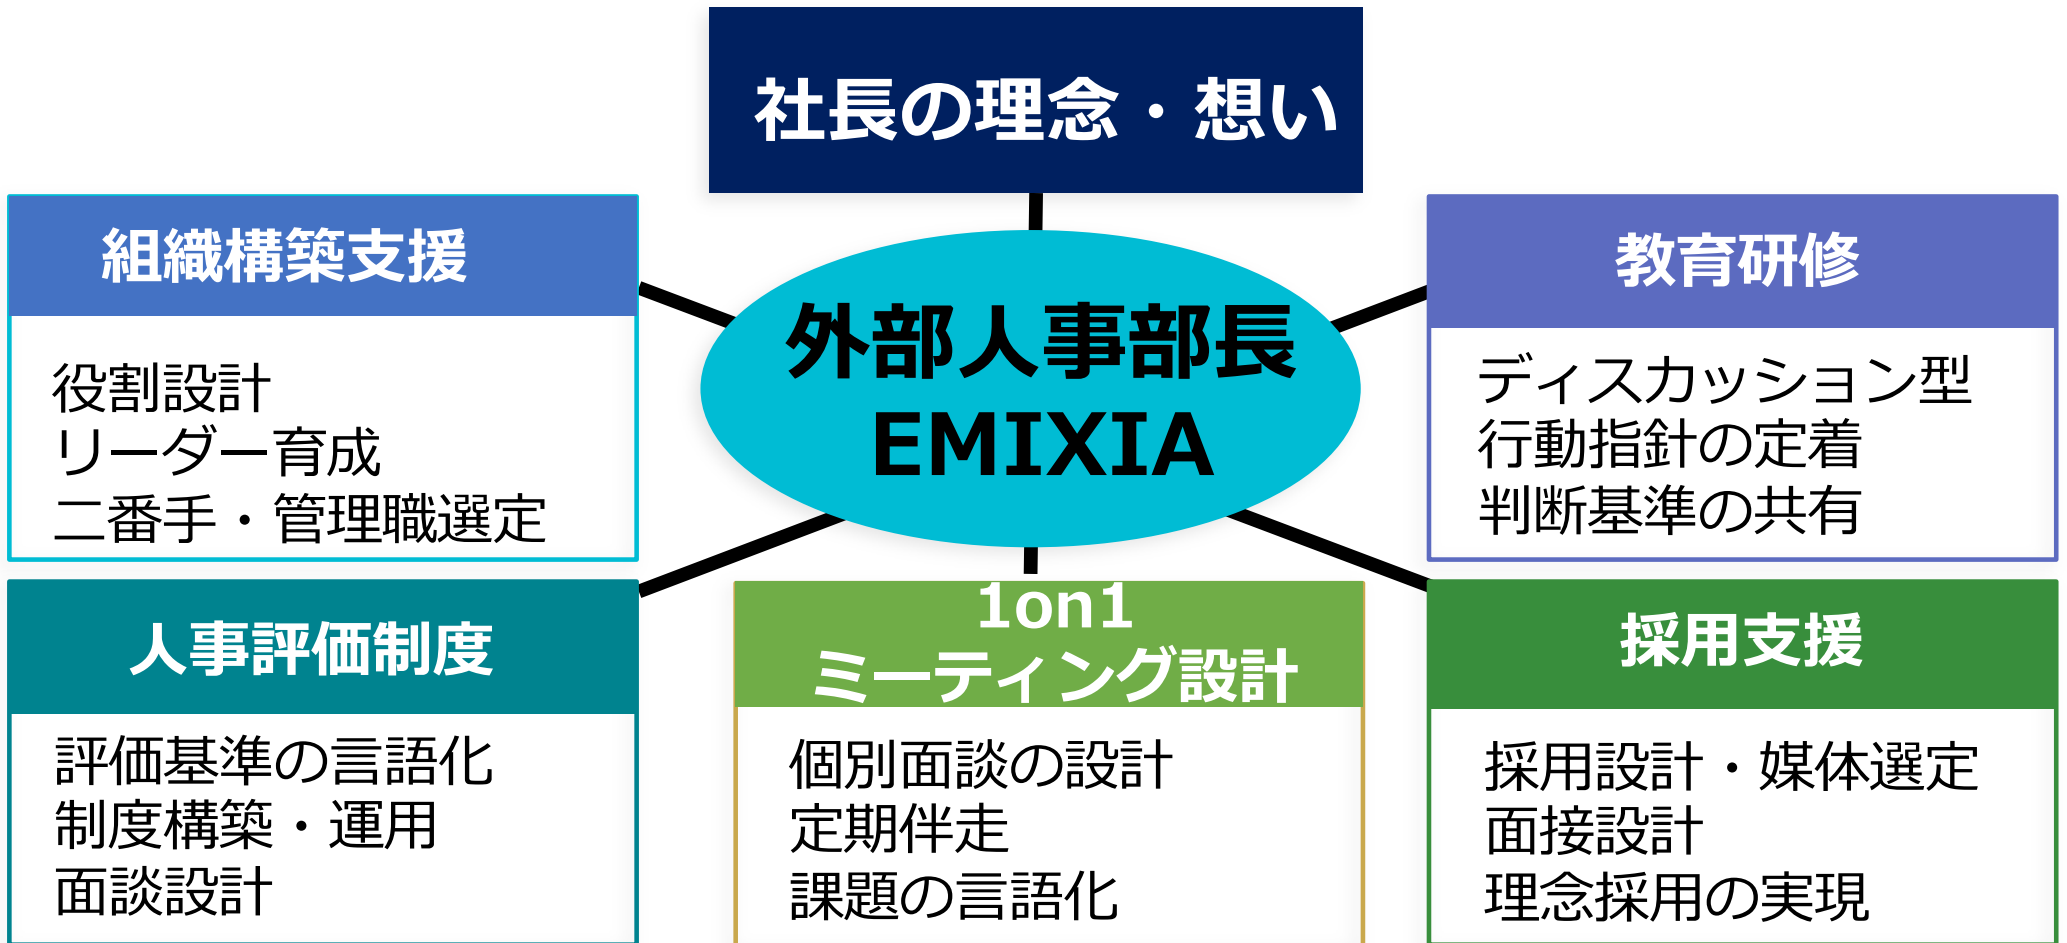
社長の理念・想い

組織構築支援

役割設計
リーダー育成
二番手・管理職選定

外部人事部長
EMIXIA

教育研修

ディスカッション型
行動指針の定着
判断基準の共有

人事評価制度

評価基準の言語化
制度構築・運用
面談設計

1on1
ミーティング設計

個別面談の設計
定期伴走
課題の言語化

採用支援

採用設計・媒体選定
面接設計
理念採用の実現